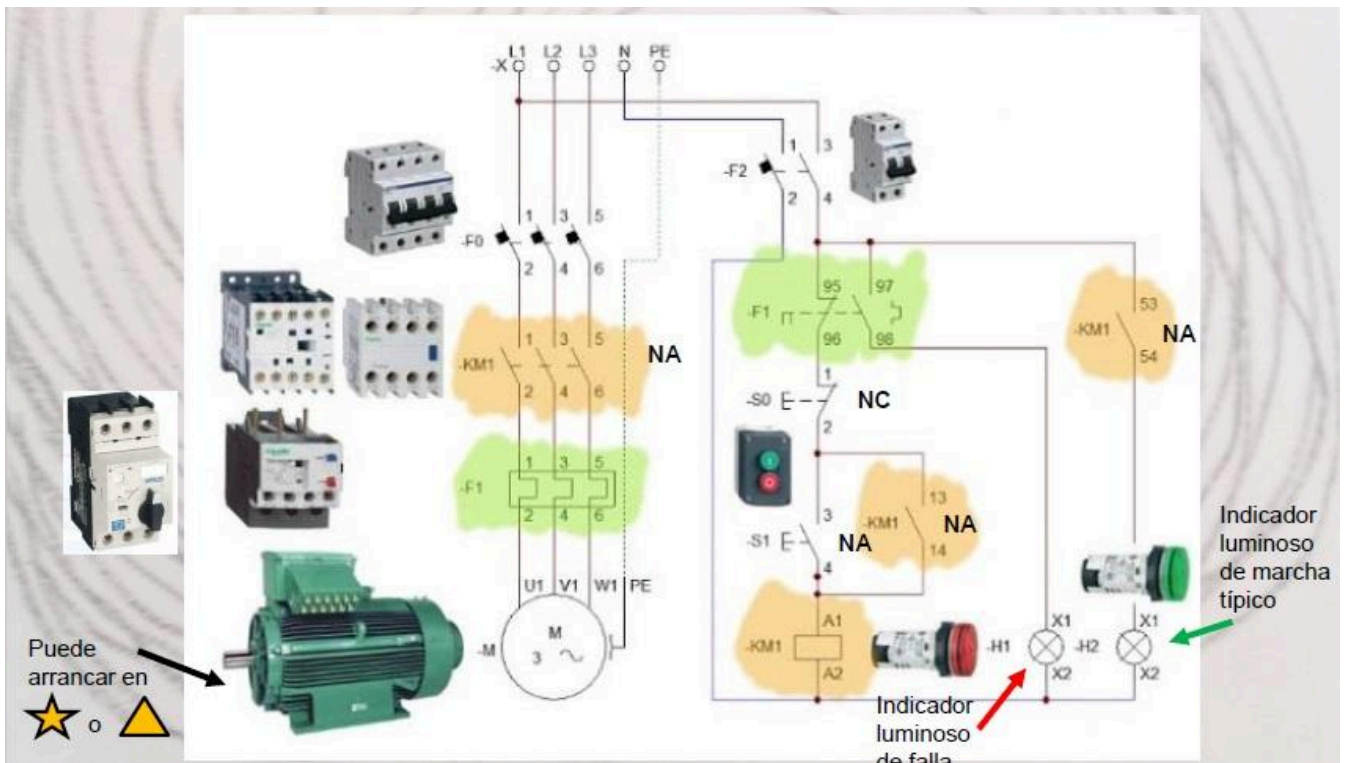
-X L1 L2 L3 N PE

-F0 1 3 5 2 4 6

-KM1 1 3 5 2 4 6 NA

-F1 1 3 5 2 4 6

U1 V1 W1 PE

-M M 3 ~

-F2 1 3 2 4

-F1 95 97 96 98

-S0 1 2 NC

-S1 3 4 NA

-KM1 13 14 NA

-KM1 A1 A2

-H1 X1 X2

-H2 X1 X2

-KM1 53 54 NA

Indicador luminoso de marcha típico

Indicador luminoso de falla

Puede arrancar en o